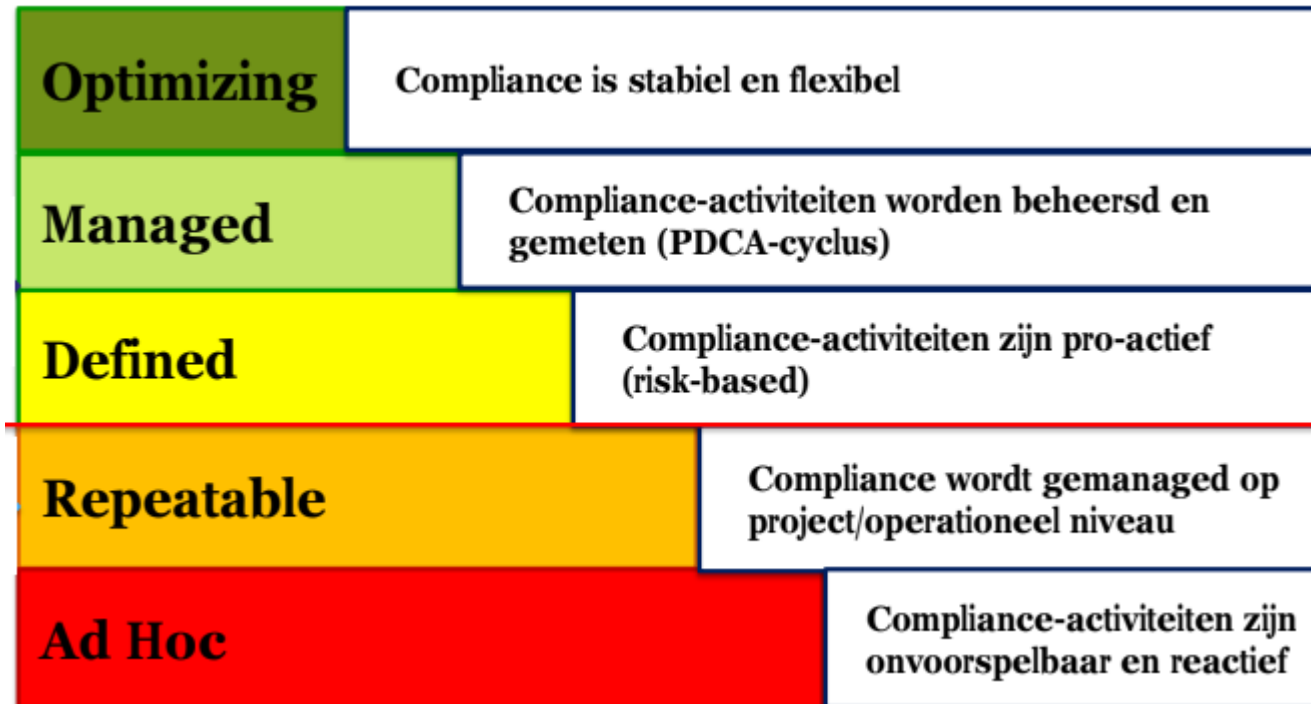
Optimizing

Compliance is stabiel en flexibel

Managed

Compliance-activiteiten worden beheersd en gemeten (PDCA-cyclus)

Defined

Compliance-activiteiten zijn pro-actief (risk-based)

Repeatable

Compliance wordt gemanaged op project/operationeel niveau

Ad Hoc

Compliance-activiteiten zijn onvoorspelbaar en reactief